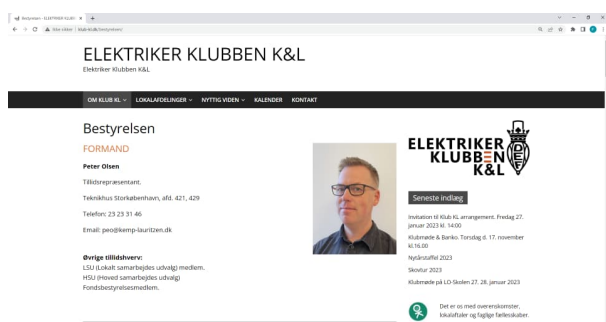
Bestyrelsen – ELEKTRIKER KLUBBEN
Ikke sikker | klubkl.dk/bestyrelsen/

ELEKTRIKER KLUBBEN K&L
Elektriker Klubben K&L

OM KLUB KL ∨ LOKALAFDELINGER ∨ NYTTIG VIDEN ∨ KALENDER KONTAKT

Bestyrelsen

FORMAND

Peter Olsen

Tillidsrepræsentant.

Teknikhus Storkøbenhavn, afd. 421, 429

Telefon: 23 23 31 46

Email: peo@kemp-lauritzen.dk

Øvrige tillidshverv:
LSU (Lokalt samarbejdes udvalg) medlem.
HSU (Hoved samarbejdes udvalg)
Fondsbestyrelsesmedlem.

ELEKTRIKER KLUBBEN K&L

Seneste indlæg

Invitation til Klub KL arrangement. Fredag 27. januar 2023 kl. 14:00

Klubmøde & Banko. Torsdag d. 17. november kl.16.00

Nytårstaffel 2023

Skovtur 2023

Klubmøde på LO-Skolen 27. 28. januar 2023

Det er os med overenskomster, lokalaftaler og faglige fællesskaber.